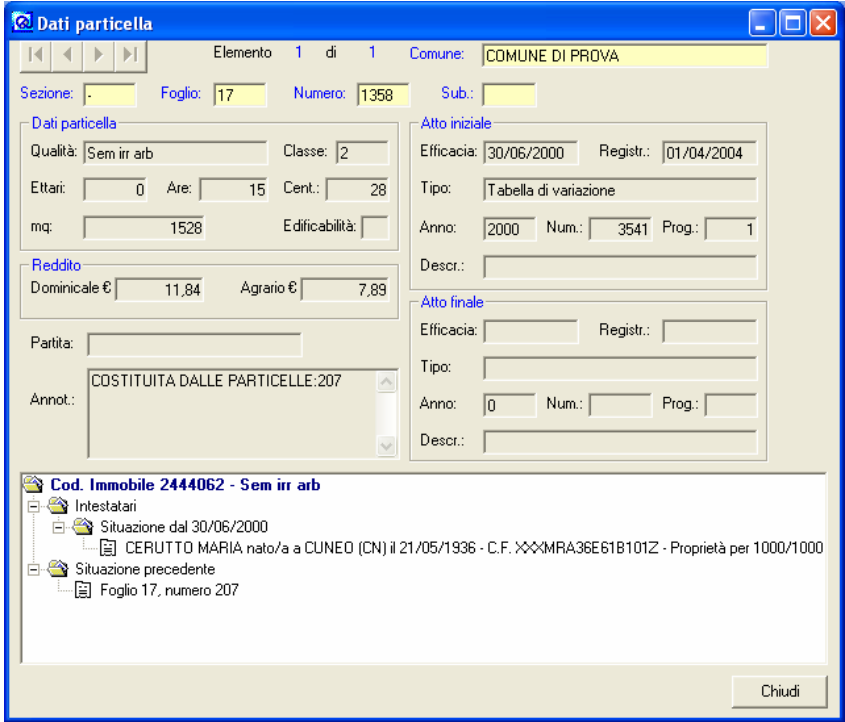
Dati particella

Elemento 1 di 1 Comune: COMUNE DI PROVA

Sezione: - Foglio: 17 Numero: 1358 Sub.:

Dati particella
Qualità: Sem irr arb Classe: 2
Ettari: 0 Are: 15 Cent.: 28
mq: 1528 Edificabilità:

Reddito
Dominicale € 11,84 Agrario € 7,89

Partita:

Annot.: COSTITUITA DALLE PARTICELLE:207

Atto iniziale
Efficacia: 30/06/2000 Registr.: 01/04/2004
Tipo: Tabella di variazione
Anno: 2000 Num.: 3541 Prog.: 1
Descr.:

Atto finale
Efficacia: Registr.:
Tipo:
Anno: 0 Num.: Prog.:
Descr.:

Cod. Immobile 2444062 - Sem irr arb
Intestatari
Situazione dal 30/06/2000
CERUTTO MARIA nato/a a CUNEO (CN) il 21/05/1936 - C.F. XXXMRA36E61B101Z - Proprietà per 1000/1000
Situazione precedente
Foglio 17, numero 207

Chiudi